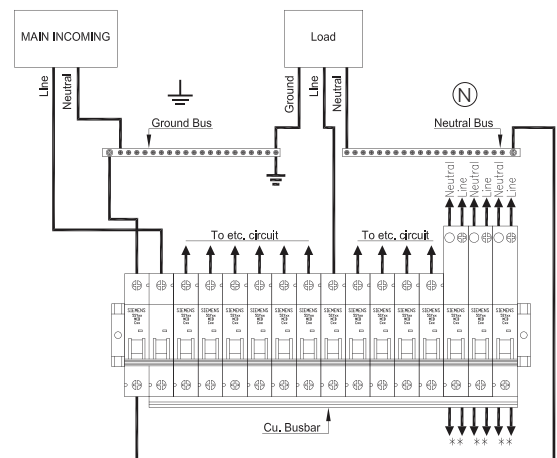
MAIN INCOMING

Line

Neutral

Ground Bus

Load

Ground

Line

Neutral

N

Neutral Bus

Neutral
Line
Neutral
Line
Neutral
Line

To etc. circuit

To etc. circuit

SIEMENS

SIEMENS

SIEMENS

SIEMENS

SIEMENS

SIEMENS

SIEMENS

SIEMENS

SIEMENS

SIEMENS

SIEMENS

SIEMENS

SIEMENS

SIEMENS

SIEMENS

SIEMENS

Cu. Busbar

** ** **